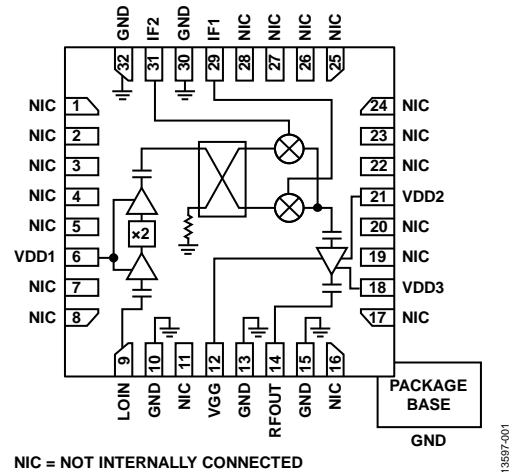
GND IF2 GND IF1 NIC NIC NIC NIC

32 31 30 29 28 27 26 25

NIC 1
NIC 2
NIC 3
NIC 4
NIC 5
VDD1 6
NIC 7
NIC 8

×2

24 NIC
23 NIC
22 NIC
21 VDD2
20 NIC
19 NIC
18 VDD3
17 NIC

9 10 11 12 13 14 15 16

LOIN GND NIC VGG GND RFOUT GND NIC

PACKAGE BASE

GND

NIC = NOT INTERNALLY CONNECTED

13597-001